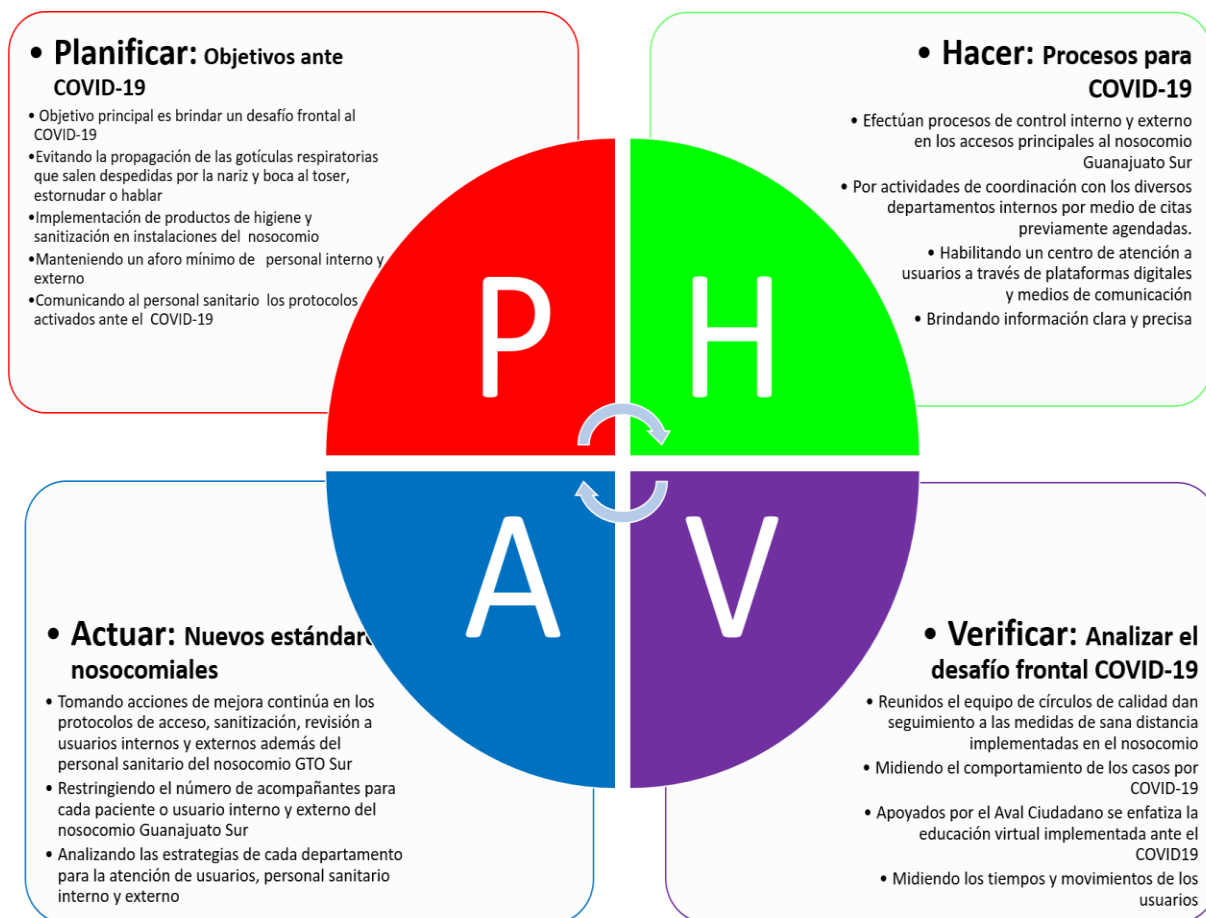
• Planificar: Objetivos ante COVID-19

• Objetivo principal es brindar un desafío frontal al COVID-19
• Evitando la propagación de las gotículas respiratorias que salen despedidas por la nariz y boca al toser, estornudar o hablar
• Implementación de productos de higiene y sanitización en instalaciones del nosocomio
• Manteniendo un aforo mínimo de personal interno y externo
• Comunicando al personal sanitario los protocolos activados ante el COVID-19

• Hacer: Procesos para COVID-19

• Efectúan procesos de control interno y externo en los accesos principales al nosocomio Guanajuato Sur
• Por actividades de coordinación con los diversos departamentos internos por medio de citas previamente agendadas.
• Habilitando un centro de atención a usuarios a través de plataformas digitales y medios de comunicación
• Brindando información clara y precisa

P

H

A

V

• Actuar: Nuevos estándare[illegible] nosocomiales

• Tomando acciones de mejora continúa en los protocolos de acceso, sanitización, revisión a usuarios internos y externos además del personal sanitario del nosocomio GTO Sur
• Restringiendo el número de acompañantes para cada paciente o usuario interno y externo del nosocomio Guanajuato Sur
• Analizando las estrategias de cada departamento para la atención de usuarios, personal sanitario interno y externo

• Verificar: Analizar el desafío frontal COVID-19

• Reunidos el equipo de círculos de calidad dan seguimiento a las medidas de sana distancia implementadas en el nosocomio
• Midiendo el comportamiento de los casos por COVID-19
• Apoyados por el Aval Ciudadano se enfatiza la educación virtual implementada ante el COVID19
• Midiendo los tiempos y movimientos de los usuarios